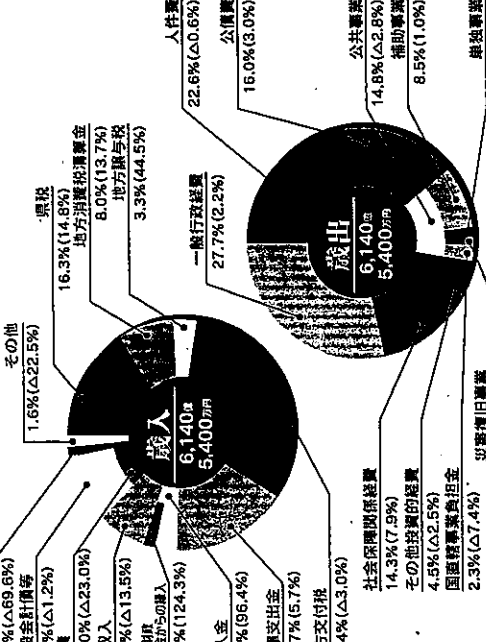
その他
1.6%(△22.5%)

県税
16.3%(14.8%)
地方消費税清算金
8.0%(13.7%)
地方譲与税
3.3%(44.5%)

歳入
6,140億
5,400万円

%(△69.6%)
金計画等
%(△1.2%)
0%(△23.0%)
収入
%(△13.5%)
%(124.3%)
入金
%(96.4%)
支出金
7%(5.7%)
交付税
4%(△3.0%)

人件費
22.6%(△0.6%)
公債費
16.0%(3.0%)
公共事業
14.8%(△2.8%)
補助事業
8.5%(1.0%)
単独事業

一般行政経費
27.7%(2.2%)

歳出
6,140億
5,400万円

社会保障関係経費
14.3%(7.9%)
その他投資的経費
4.5%(△2.5%)
国直轄事業負担金
2.3%(△7.4%)
災害復旧事業